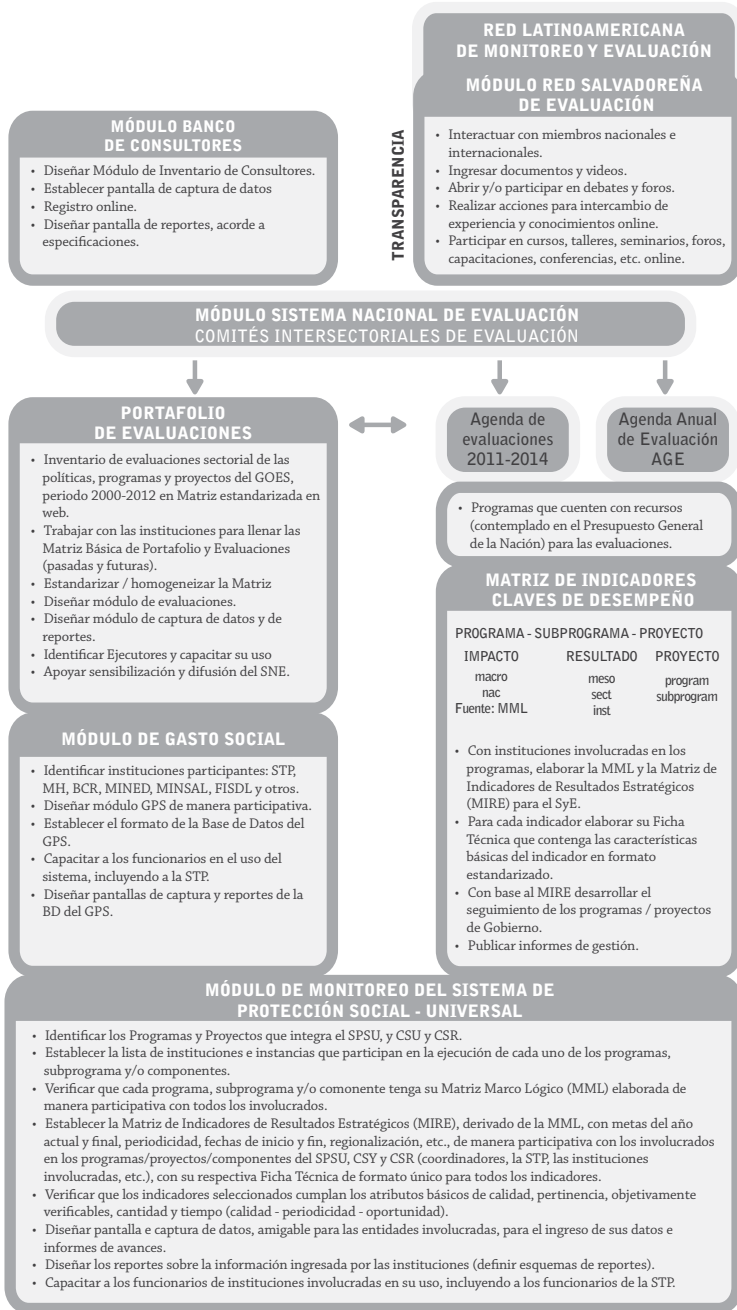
RED LATINOAMERICANA DE MONITOREO Y EVALUACIÓN

MÓDULO RED SALVADOREÑA DE EVALUACIÓN

TRANSPARENCIA

- Interactuar con miembros nacionales e internacionales.
- Ingresar documentos y videos.
- Abrir y/o participar en debates y foros.
- Realizar acciones para intercambio de experiencia y conocimientos online.
- Participar en cursos, talleres, seminarios, foros, capacitaciones, conferencias, etc. online.

MÓDULO BANCO DE CONSULTORES

- Diseñar Módulo de Inventario de Consultores.
- Establecer pantalla de captura de datos
- Registro online.
- Diseñar pantalla de reportes, acorde a especificaciones.

MÓDULO SISTEMA NACIONAL DE EVALUACIÓN
COMITÉS INTERSECTORIALES DE EVALUACIÓN

PORTAFOLIO DE EVALUACIONES

- Inventario de evaluaciones sectorial de las políticas, programas y proyectos del GOES, periodo 2000-2012 en Matriz estandarizada en web.
- Trabajar con las instituciones para llenar las Matriz Básica de Portafolio y Evaluaciones (pasadas y futuras).
- Estandarizar / homogeneizar la Matriz
- Diseñar módulo de evaluaciones.
- Diseñar módulo de captura de datos y de reportes.
- Identificar Ejecutores y capacitar su uso
- Apoyar sensibilización y difusión del SNE.

Agenda de evaluaciones 2011-2014

Agenda Anual de Evaluación AGE

- Programas que cuenten con recursos (contemplado en el Presupuesto General de la Nación) para las evaluaciones.

MATRIZ DE INDICADORES CLAVES DE DESEMPEÑO

PROGRAMA - SUBPROGRAMA - PROYECTO

| IMPACTO | RESULTADO | PROYECTO |
|---|---|---|
| macro nac | meso sect inst | program subprogram |

Fuente: MML

- Con instituciones involucradas en los programas, elaborar la MML y la Matriz de Indicadores de Resultados Estratégicos (MIRE) para el SyE.
- Para cada indicador elaborar su Ficha Técnica que contenga las características básicas del indicador en formato estandarizado.
- Con base al MIRE desarrollar el seguimiento de los programas / proyectos de Gobierno.
- Publicar informes de gestión.

MÓDULO DE GASTO SOCIAL

- Identificar instituciones participantes: STP, MH, BCR, MINED, MINSAL, FISDL y otros.
- Diseñar módulo GPS de manera participativa.
- Establecer el formato de la Base de Datos del GPS.
- Capacitar a los funcionarios en el uso del sistema, incluyendo a la STP.
- Diseñar pantallas de captura y reportes de la BD del GPS.

MÓDULO DE MONITOREO DEL SISTEMA DE PROTECCIÓN SOCIAL - UNIVERSAL

- Identificar los Programas y Proyectos que integra el SPSU, y CSU y CSR.
- Establecer la lista de instituciones e instancias que participan en la ejecución de cada uno de los programas, subprograma y/o componentes.
- Verificar que cada programa, subprograma y/o comonente tenga su Matriz Marco Lógico (MML) elaborada de manera participativa con todos los involucrados.
- Establecer la Matriz de Indicadores de Resultados Estratégicos (MIRE), derivado de la MML, con metas del año actual y final, periodicidad, fechas de inicio y fin, regionalización, etc., de manera participativa con los involucrados en los programas/proyectos/componentes del SPSU, CSY y CSR (coordinadores, la STP, las instituciones involucradas, etc.), con su respectiva Ficha Técnica de formato único para todos los indicadores.
- Verificar que los indicadores seleccionados cumplan los atributos básicos de calidad, pertinencia, objetivamente verificables, cantidad y tiempo (calidad - periodicidad - oportunidad).
- Diseñar pantalla e captura de datos, amigable para las entidades involucradas, para el ingreso de sus datos e informes de avances.
- Diseñar los reportes sobre la información ingresada por las instituciones (definir esquemas de reportes).
- Capacitar a los funcionarios de instituciones involucradas en su uso, incluyendo a los funcionarios de la STP.